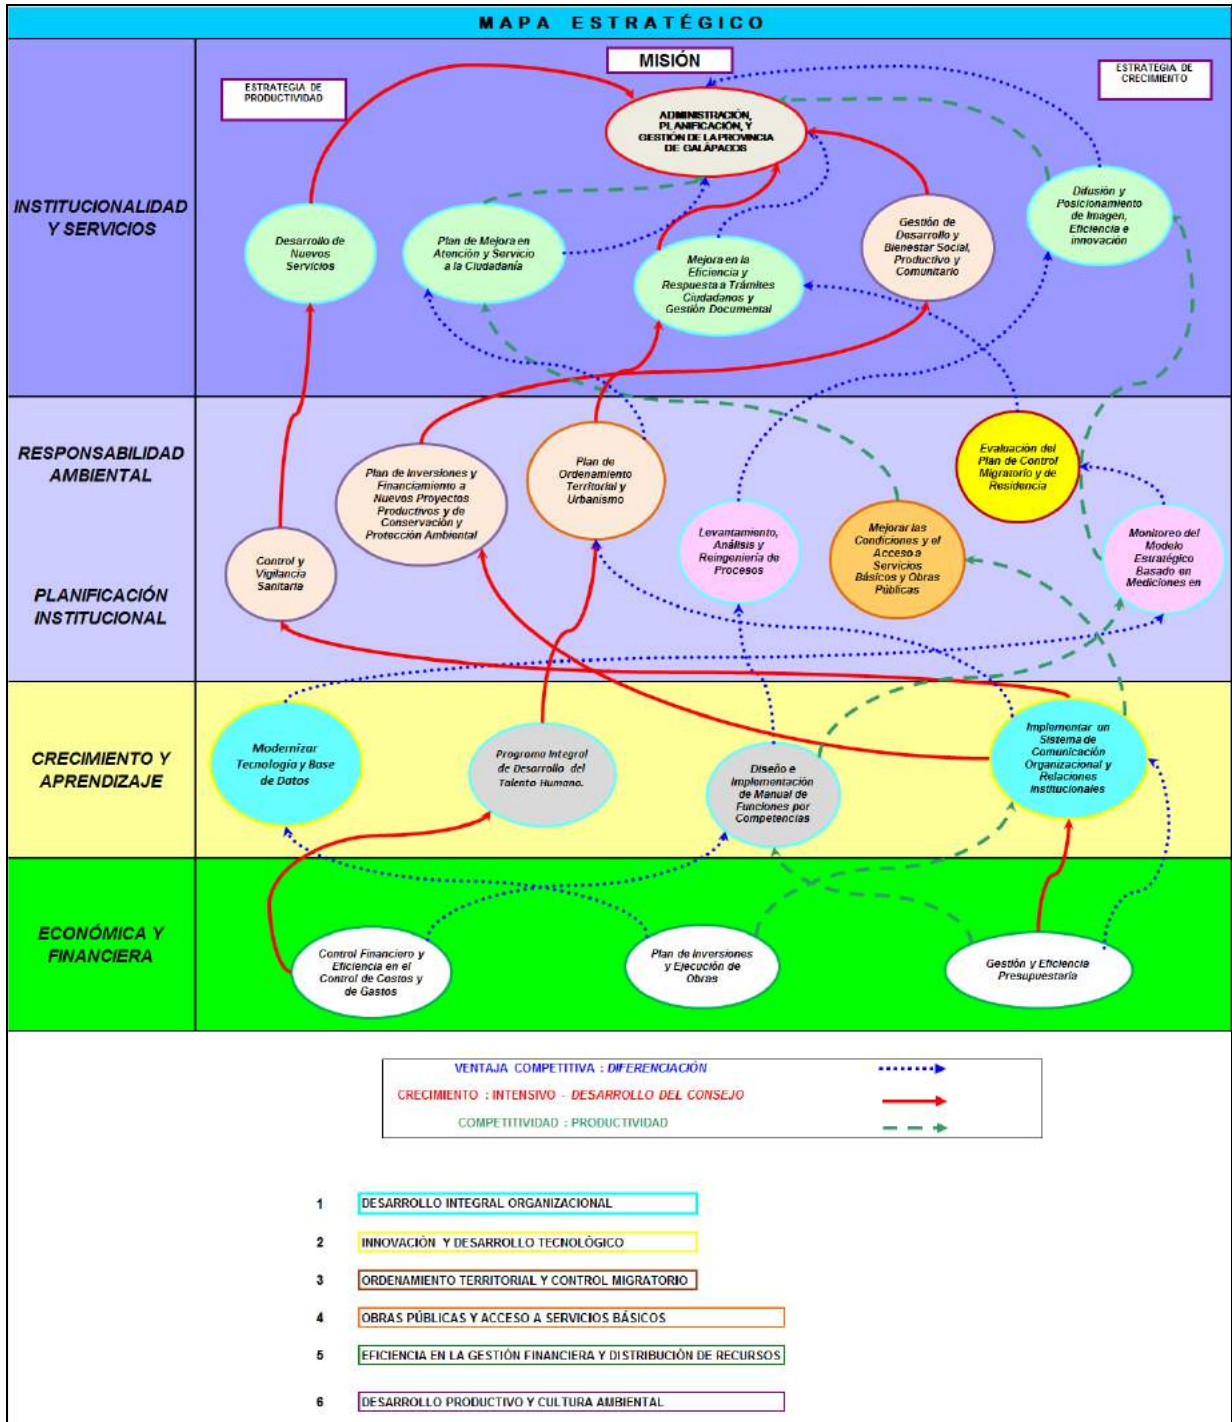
MAPA ESTRATÉGICO

MISIÓN

ESTRATEGIA DE PRODUCTIVIDAD

ESTRATEGIA DE CRECIMIENTO

ADMINISTRACIÓN, PLANIFICACIÓN, Y GESTIÓN DE LA PROVINCIA DE GALÁPAGOS

INSTITUCIONALIDAD Y SERVICIOS

Desarrollo de Nuevos Servicios

Plan de Mejora en Atención y Servicio a la Ciudadanía

Mejora en la Eficiencia y Respuesta a Trámites Ciudadanos y Gestión Documental

Gestión de Desarrollo y Bienestar Social, Productivo y Comunitario

Difusión y Posicionamiento de Imagen, Eficiencia e innovación

RESPONSABILIDAD AMBIENTAL

PLANIFICACIÓN INSTITUCIONAL

Plan de Inversiones y Financiamiento a Nuevos Proyectos Productivos y de Conservación y Protección Ambiental

Plan de Ordenamiento Territorial y Urbanismo

Evaluación del Plan de Control Migratorio y de Residencia

Control y Vigilancia Sanitaria

Levantamiento, Análisis y Reingeniería de Procesos

Mejorar las Condiciones y el Acceso a Servicios Básicos y Obras Públicas

Monitoreo del Modelo Estratégico Basado en Mediciones en

CRECIMIENTO Y APRENDIZAJE

Modernizar Tecnología y Base de Datos

Programa Integral de Desarrollo del Talento Humano.

Diseño e Implementación de Manual de Funciones por Competencias

Implementar un Sistema de Comunicación Organizacional y Relaciones Institucionales

ECONÓMICA Y FINANCIERA

Control Financiero y Eficiencia en el Control de Costos y de Gastos

Plan de Inversiones y Ejecución de Obras

Gestión y Eficiencia Presupuestaria

VENTAJA COMPETITIVA : DIFERENCIACIÓN
CRECIMIENTO : INTENSIVO - DESARROLLO DEL CONSEJO
COMPETITIVIDAD : PRODUCTIVIDAD

1 DESARROLLO INTEGRAL ORGANIZACIONAL
2 INNOVACIÓN Y DESARROLLO TECNOLÓGICO
3 ORDENAMIENTO TERRITORIAL Y CONTROL MIGRATORIO
4 OBRAS PÚBLICAS Y ACCESO A SERVICIOS BÁSICOS
5 EFICIENCIA EN LA GESTIÓN FINANCIERA Y DISTRIBUCIÓN DE RECURSOS
6 DESARROLLO PRODUCTIVO Y CULTURA AMBIENTAL